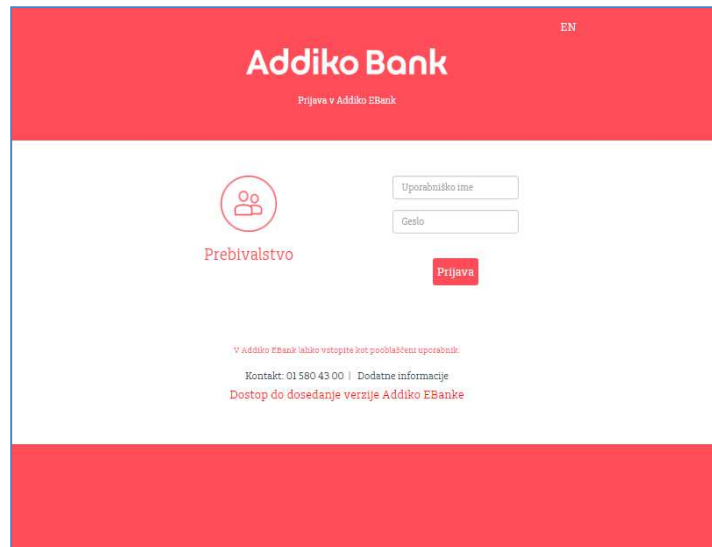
EN

Addiko Bank

Prijava v Addiko EBank

Prebivalstvo

Uporabniško ime

Geslo

Prijava

V Addiko EBank lahko vstopite kot pooblaščeni uporabnik.

Kontakt: 01 580 43 00 | Dodatne informacije

Dostop do dosedanje verzije Addiko EBanke